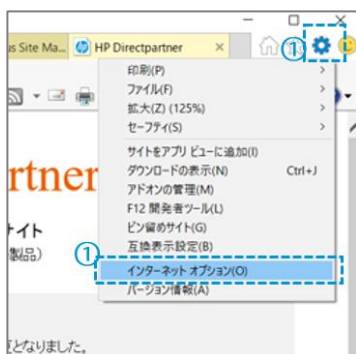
us Site Ma... HP Directpartner

①

印刷(P)
ファイル(F)
拡大(Z) (125%)
セーフティ(S)

サイトをアプリ ビューに追加(I)
ダウンロードの表示(N) Ctrl+J
アドオンの管理(M)
F12 開発者ツール(L)
ピン留めサイト(G)
互換表示設定(B)

①

インターネット オプション(O)
バージョン情報(A)

rtner
イト
製品)
となりました。